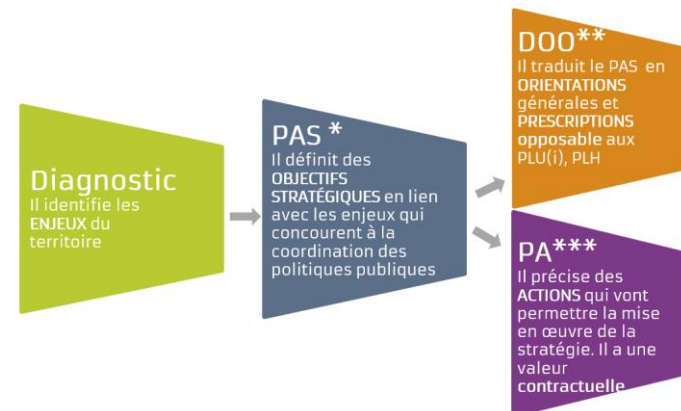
Diagnostic
Il identifie les ENJEUX du territoire

PAS *
Il définit des OBJECTIFS STRATÉGIQUES en lien avec les enjeux qui concourent à la coordination des politiques publiques

DOO**
Il traduit le PAS en ORIENTATIONS générales et PRESCRIPTIONS opposable aux PLU(i), PLH

PA***
Il précise des ACTIONS qui vont permettre la mise en œuvre de la stratégie. Il a une valeur contractuelle